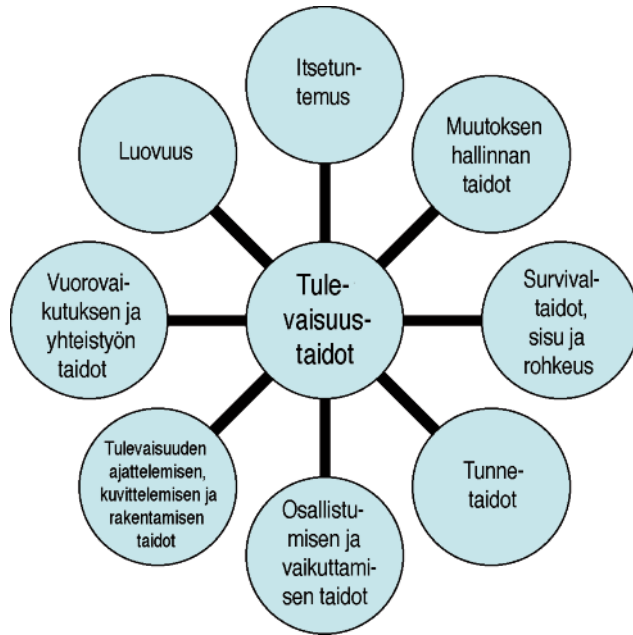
Tulevaisuustaidot

Itsetuntemus

Muutoksen hallinnan taidot

Survival-taidot, sisu ja rohkeus

Tunnetaidot

Osallistumisen ja vaikuttamisen taidot

Tulevaisuuden ajattelemisen, kuvittelemisen ja rakentamisen taidot

Vuorovaikutuksen ja yhteistyön taidot

Luovuus